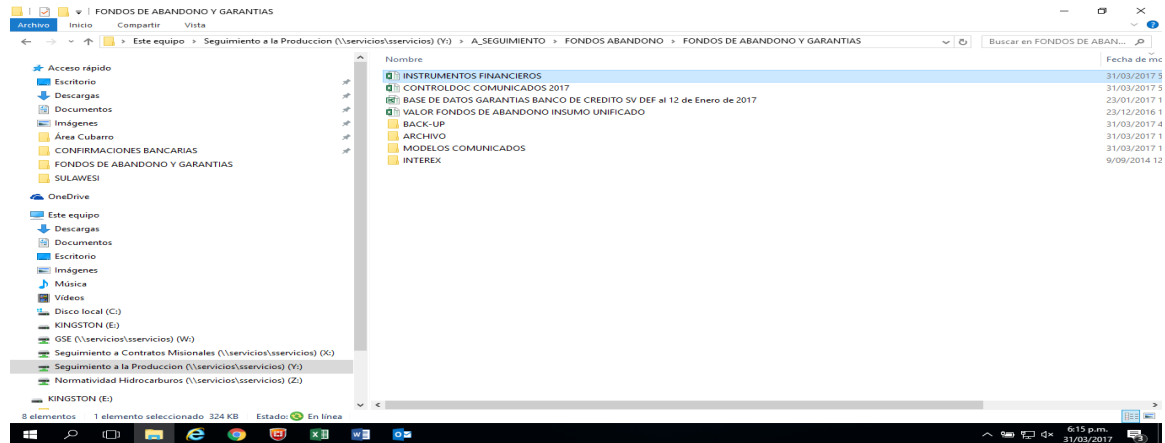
FONDOS DE ABANDONO Y GARANTIAS

Archivo Inicio Compartir Vista

Este equipo > Seguimiento a la Produccion (\\servicios\sservicios) (Y:) > A_SEGUIMIENTO > FONDOS ABANDONO > FONDOS DE ABANDONO Y GARANTIAS

Buscar en FONDOS DE ABAN...

Acceso rápido
Escritorio
Descargas
Documentos
Imágenes
Área Cubarro
CONFIRMACIONES BANCARIAS
FONDOS DE ABANDONO Y GARANTIAS
SULAWESI
OneDrive
Este equipo
Descargas
Documentos
Escritorio
Imágenes
Música
Vídeos
Disco local (C:)
KINGSTON (E:)
GSE (\\servicios\sservicios) (W:)
Seguimiento a Contratos Misionales (\\servicios\sservicios) (X:)
Seguimiento a la Produccion (\\servicios\sservicios) (Y:)
Normatividad Hidrocarburos (\\servicios\sservicios) (Z:)
KINGSTON (E:)

| Nombre | Fecha de mo |
|---|---|
| INSTRUMENTOS FINANCIEROS | 31/03/2017 5 |
| CONTROLDOC COMUNICADOS 2017 | 31/03/2017 5 |
| BASE DE DATOS GARANTIAS BANCO DE CREDITO SV DEF al 12 de Enero de 2017 | 23/01/2017 1 |
| VALOR FONDOS DE ABANDONO INSUMO UNIFICADO | 23/12/2016 1 |
| BACK-UP | 31/03/2017 4 |
| ARCHIVO | 31/03/2017 1 |
| MODELOS COMUNICADOS | 31/03/2017 1 |
| INTEREX | 9/09/2014 12 |

8 elementos 1 elemento seleccionado 324 KB Estado: En línea

6:15 p.m.
31/03/2017